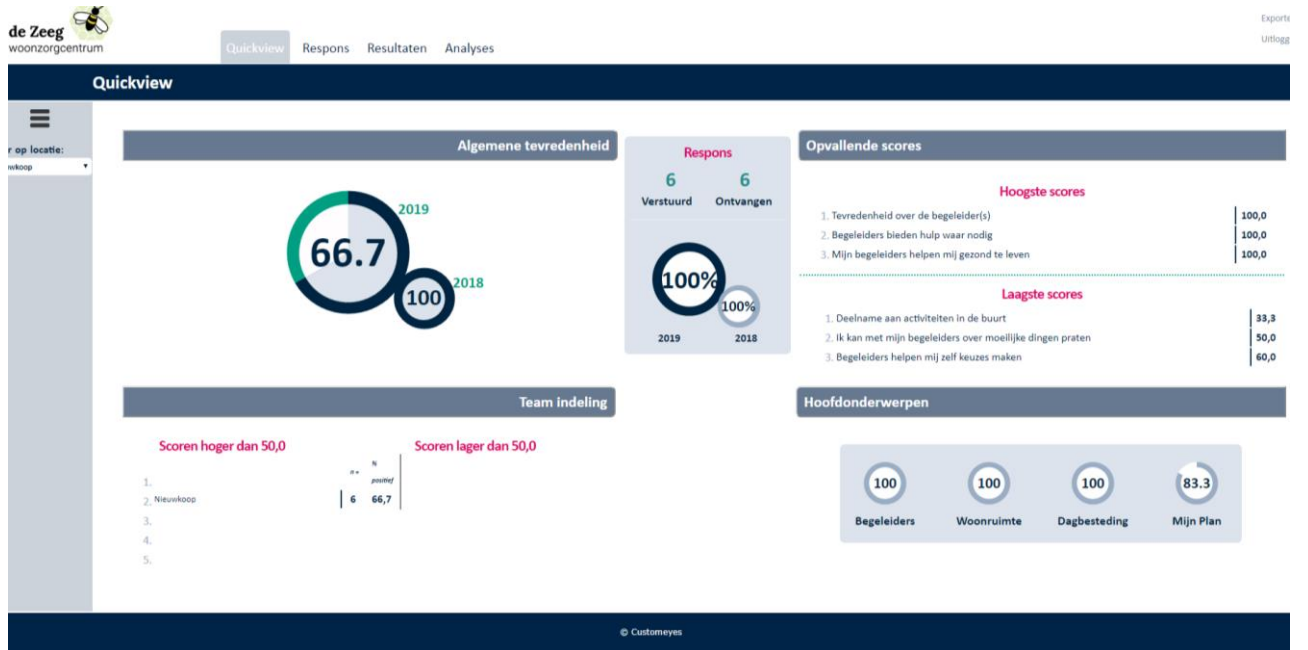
de Zeeg
woonzorgcentrum

Quickview Respons Resultaten Analyses

Exporte
Uitlogg

Quickview

r op locatie:
wkoop

Algemene tevredenheid

66.7
2019
100
2018

Respons
6 Verstuurd
6 Ontvangen

100%
100%
2019 2018

Opvallende scores

Hoogste scores

| | |
|---|---|
| 1. Tevredenheid over de begeleider(s) | 100,0 |
| 2. Begeleiders bieden hulp waar nodig | 100,0 |
| 3. Mijn begeleiders helpen mij gezond te leven | 100,0 |

Laagste scores

| | |
|---|---|
| 1. Deelname aan activiteiten in de buurt | 33,3 |
| 2. Ik kan met mijn begeleiders over moeilijke dingen praten | 50,0 |
| 3. Begeleiders helpen mij zelf keuzes maken | 60,0 |

Team indeling

Scoren hoger dan 50,0

| | n = | % positief |
|---|---|---|
| 1. | | |
| 2. Nieuwkoop | 6 | 66,7 |
| 3. | | |
| 4. | | |
| 5. | | |

Scoren lager dan 50,0

Hoofdonderwerpen

100 Begeleiders
100 Woonruimte
100 Dagbesteding
83.3 Mijn Plan

© Customeyes